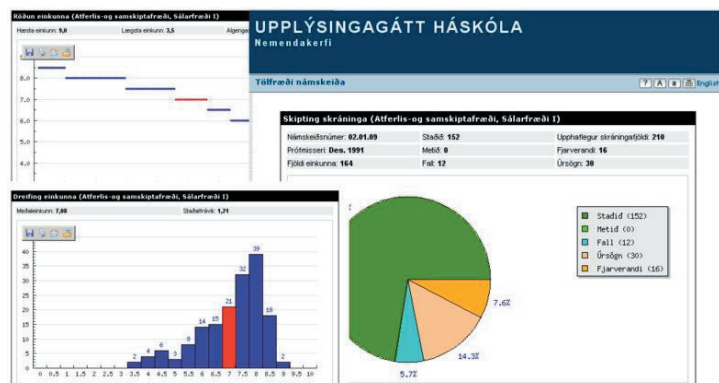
Röðun einkunna (Atferlis-og samskiptafræði, Sálarfræði I)

Hæsta einkunn: 9,0 Lægsta einkunn: 3,5 Algenga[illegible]

8,0
7,0
6,0
5,0
4,0
3,0

UPPLÝSINGAGÁTT HÁSKÓLA
Nemendakerfi

Tölfræði námskeiða

English

Skipting skráninga (Atferlis-og samskiptafræði, Sálarfræði I)

| Námskeiðsnúmer: 02.01.09 | Staðið: 152 | Upphaflegur skráningafjöldi: 210 |
|---|---|---|
| Prófmisseri: Des. 1991 | Metið: 0 | Fjarverandi: 16 |
| Fjöldi einkunna: 164 | Fall: 12 | Úrsögn: 30 |

Dreifing einkunna (Atferlis-og samskiptafræði, Sálarfræði I)

Meðaleinkunn: 7,00 Staðalfrávik: 1,21

40
35
30
25
20
15
10
5
0

2 4 6 3 8 14 15 21 32 39 18 2

0 0.5 1 1.5 2 2.5 3 3.5 4 4.5 5 5.5 6 6.5 7 7.5 8 8.5 9 9.5 10

Staðið (152)
Metið (0)
Fall (12)
Úrsögn (30)
Fjarverandi (16)

7.6%
14.3%
5.7%